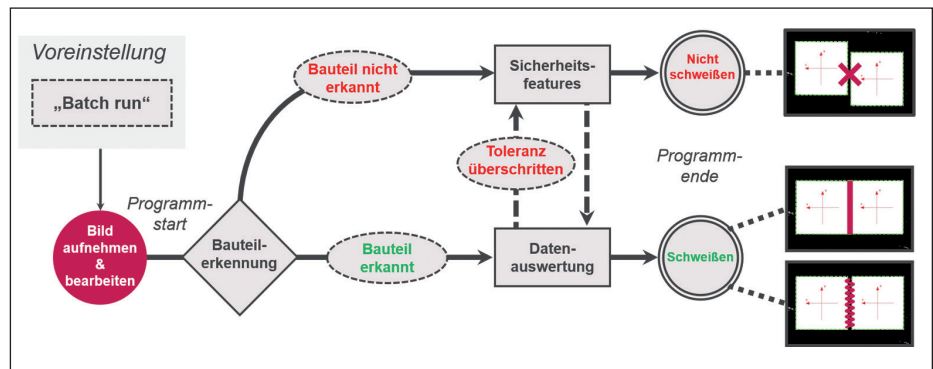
Voreinstellung

„Batch run“

Bild aufnehmen & bearbeiten

Programmstart

Bauteilerkennung

Bauteil nicht erkannt

Bauteil erkannt

Sicherheitsfeatures

Toleranz überschritten

Datenauswertung

Nicht schweißen

Programmende

Schweißen